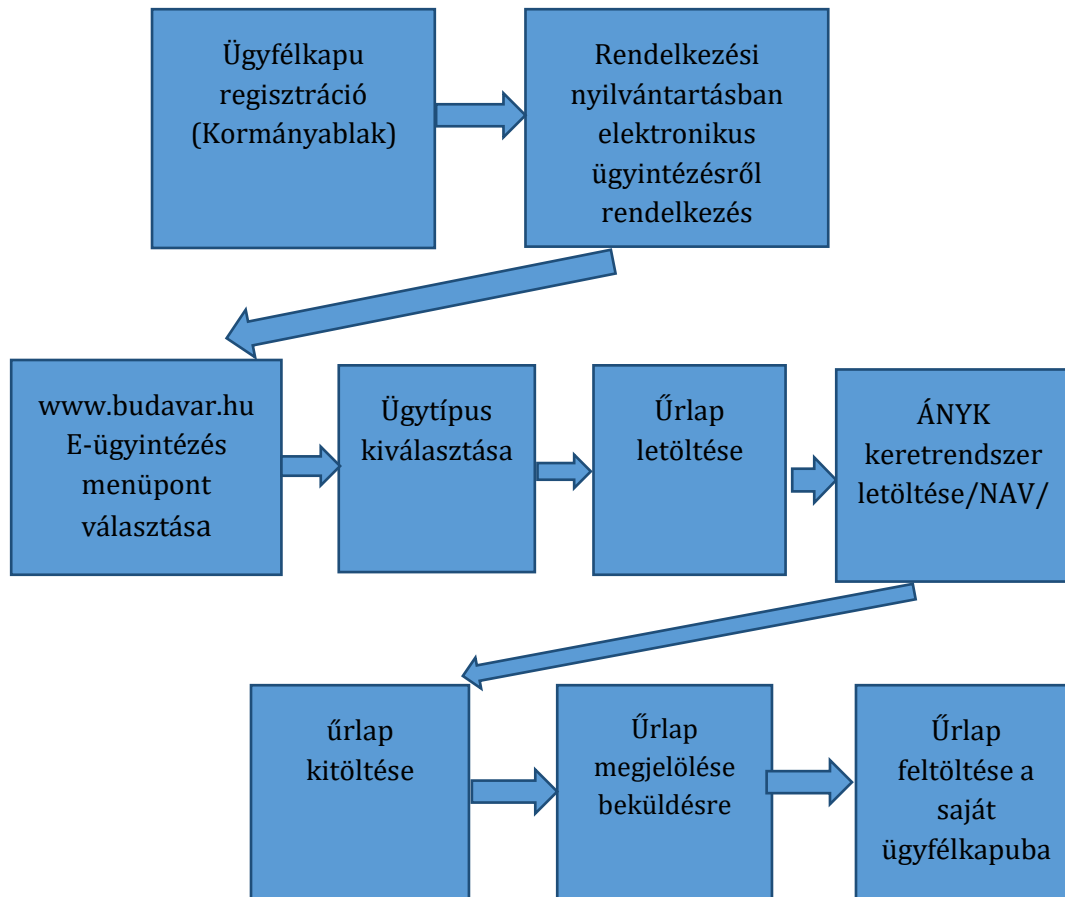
Ügyfélkapu regisztráció (Kormányablak)

Rendelkezési nyilvántartásban elektronikus ügyintézésről rendelkezés

www.budavar.hu E-ügyintézés menüpont választása

Ügytípus kiválasztása

Űrlap letöltése

ÁNYK keretrendszer letöltése/NAV/

űrlap kitöltése

Űrlap megjelölése beküldésre

Űrlap feltöltése a saját ügyfélkapuba